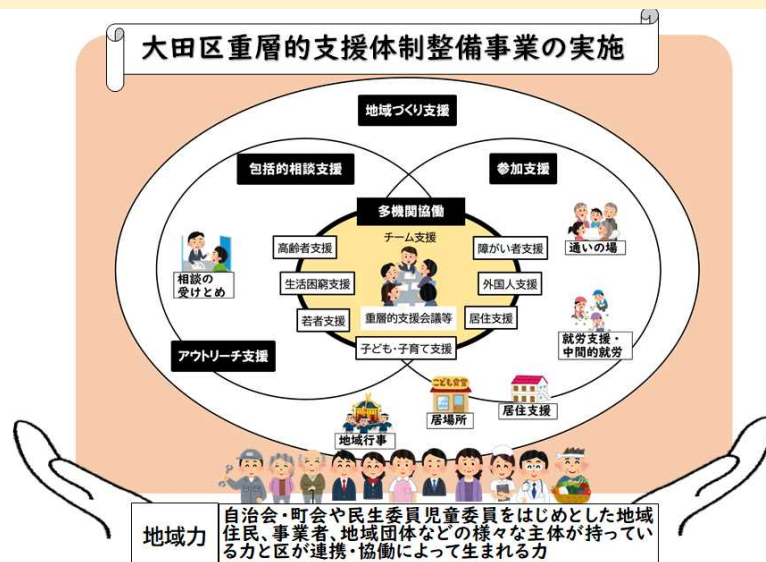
大田区重層的支援体制整備事業の実施

地域づくり支援

包括的相談支援

参加支援

多機関協働

チーム支援

高齢者支援

障がい者支援

生活困窮支援

外国人支援

若者支援

重層的支援会議等

居住支援

子ども・子育て支援

相談の受けとめ

通いの場

就労支援・中間的就労

アウトリーチ支援

こども食堂

居場所

居住支援

地域行事

地域力

自治会・町会や民生委員児童委員をはじめとした地域住民、事業者、地域団体などの様々な主体が持っている力と区が連携・協働によって生まれる力